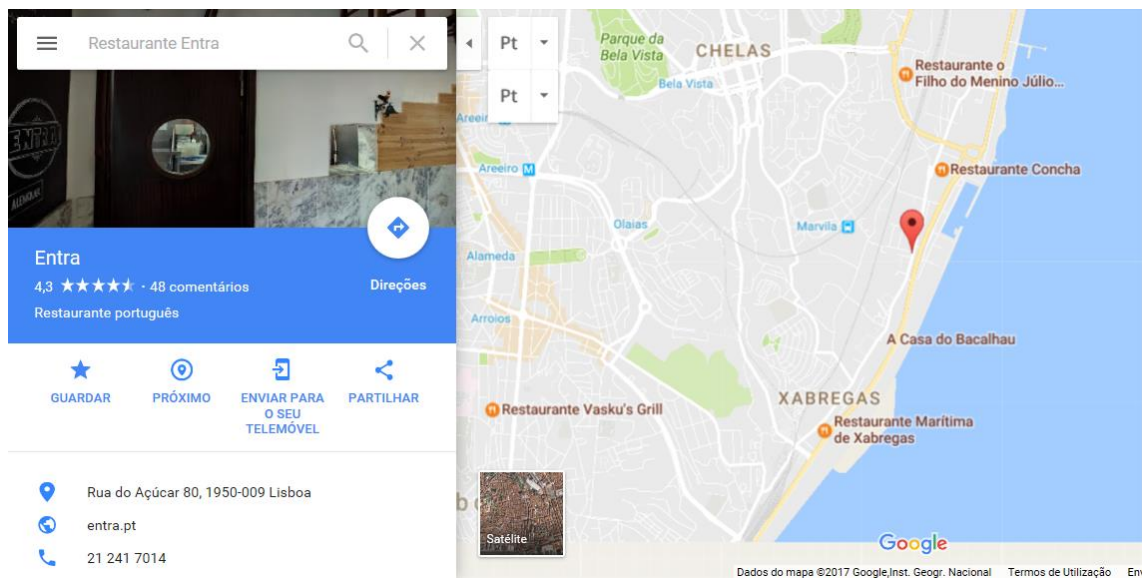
Restaurante Entra

Pt
Pt

Entra
4,3 ★★★★★ · 48 comentários
Restaurante português

Direções

GUARDAR
PRÓXIMO
ENVIAR PARA O SEU TELEMÓVEL
PARTILHAR

Rua do Açúcar 80, 1950-009 Lisboa
entra.pt
21 241 7014

Parque da Bela Vista
CHELAS
Bela Vista
Restaurante o Filho do Menino Júlio...
Areeiro
Restaurante Concha
Olaias
Marvila
Alameda
Arroios
A Casa do Bacalhau
XABREGAS
Restaurante Vasku's Grill
Restaurante Marítima de Xabregas
Satélite
Google
Dados do mapa ©2017 Google,Inst. Geogr. Nacional Termos de Utilização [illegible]